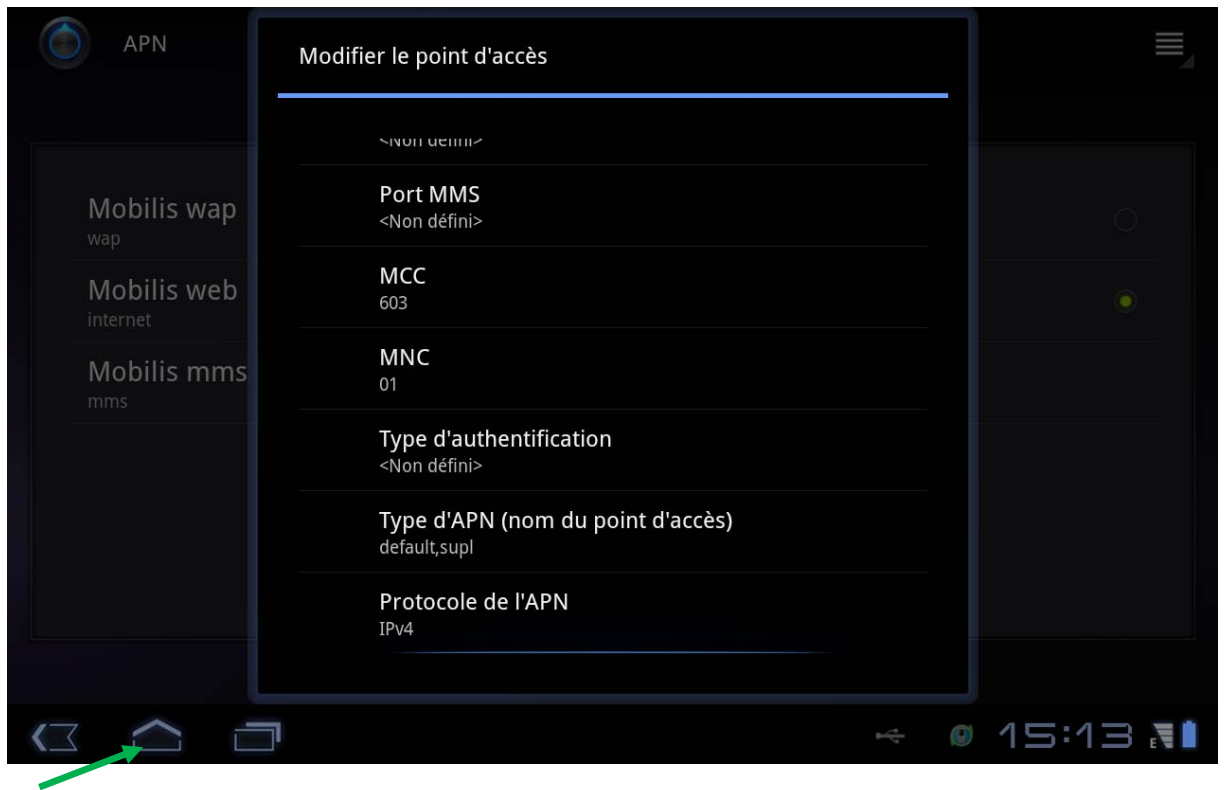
APN

Mobilis wap
wap

Mobilis web
internet

Mobilis mms
mms

Modifier le point d'accès

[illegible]

Port MMS
<Non défini>

MCC
603

MNC
01

Type d'authentification
<Non défini>

Type d'APN (nom du point d'accès)
default,supl

Protocole de l'APN
IPv4

15:13

E